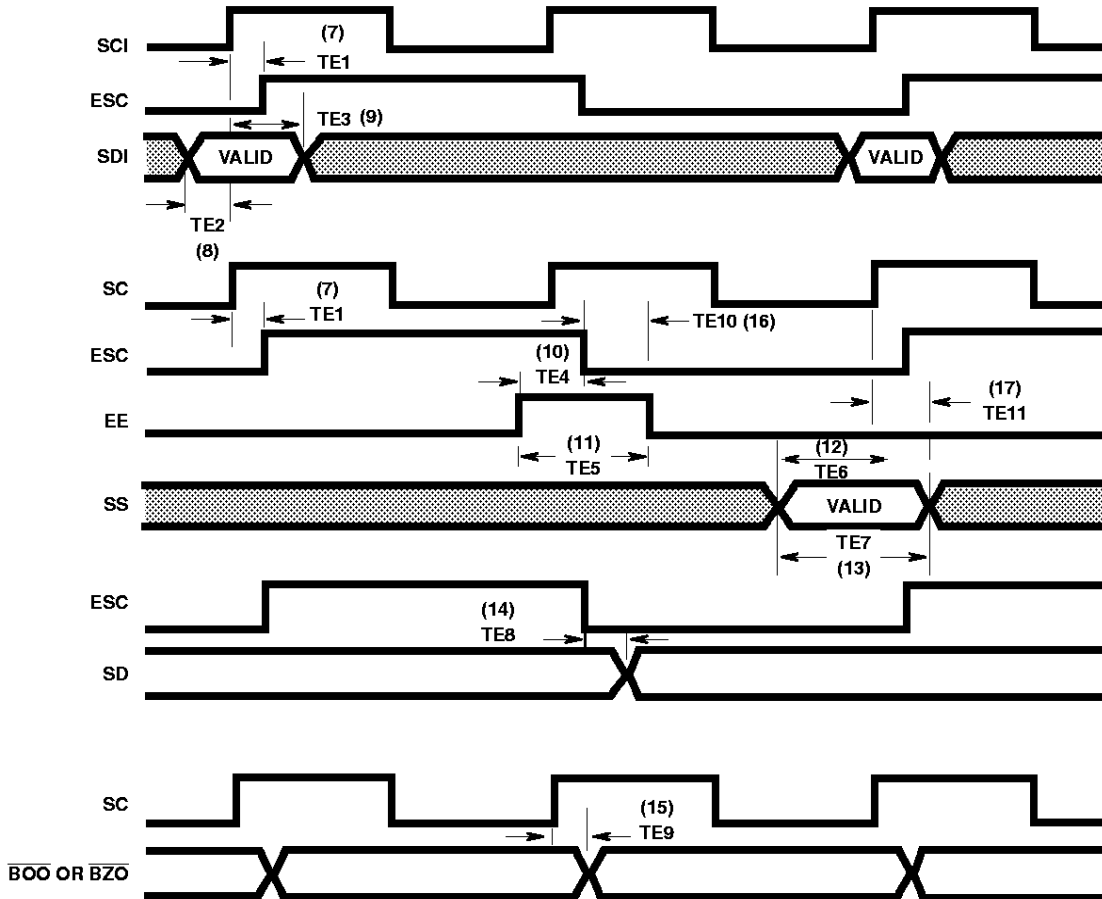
SCI
(7)
TE1
ESC
TE3 (9)
SDI
VALID
VALID
TE2
(8)
SC
(7)
TE1
TE10 (16)
ESC
(10)
TE4
(17)
TE11
EE
(11)
TE5
(12)
TE6
SS
VALID
TE7
(13)
ESC
(14)
TE8
SD
SC
(15)
TE9
$\overline{\text{BOO}}$ OR $\overline{\text{BZO}}$